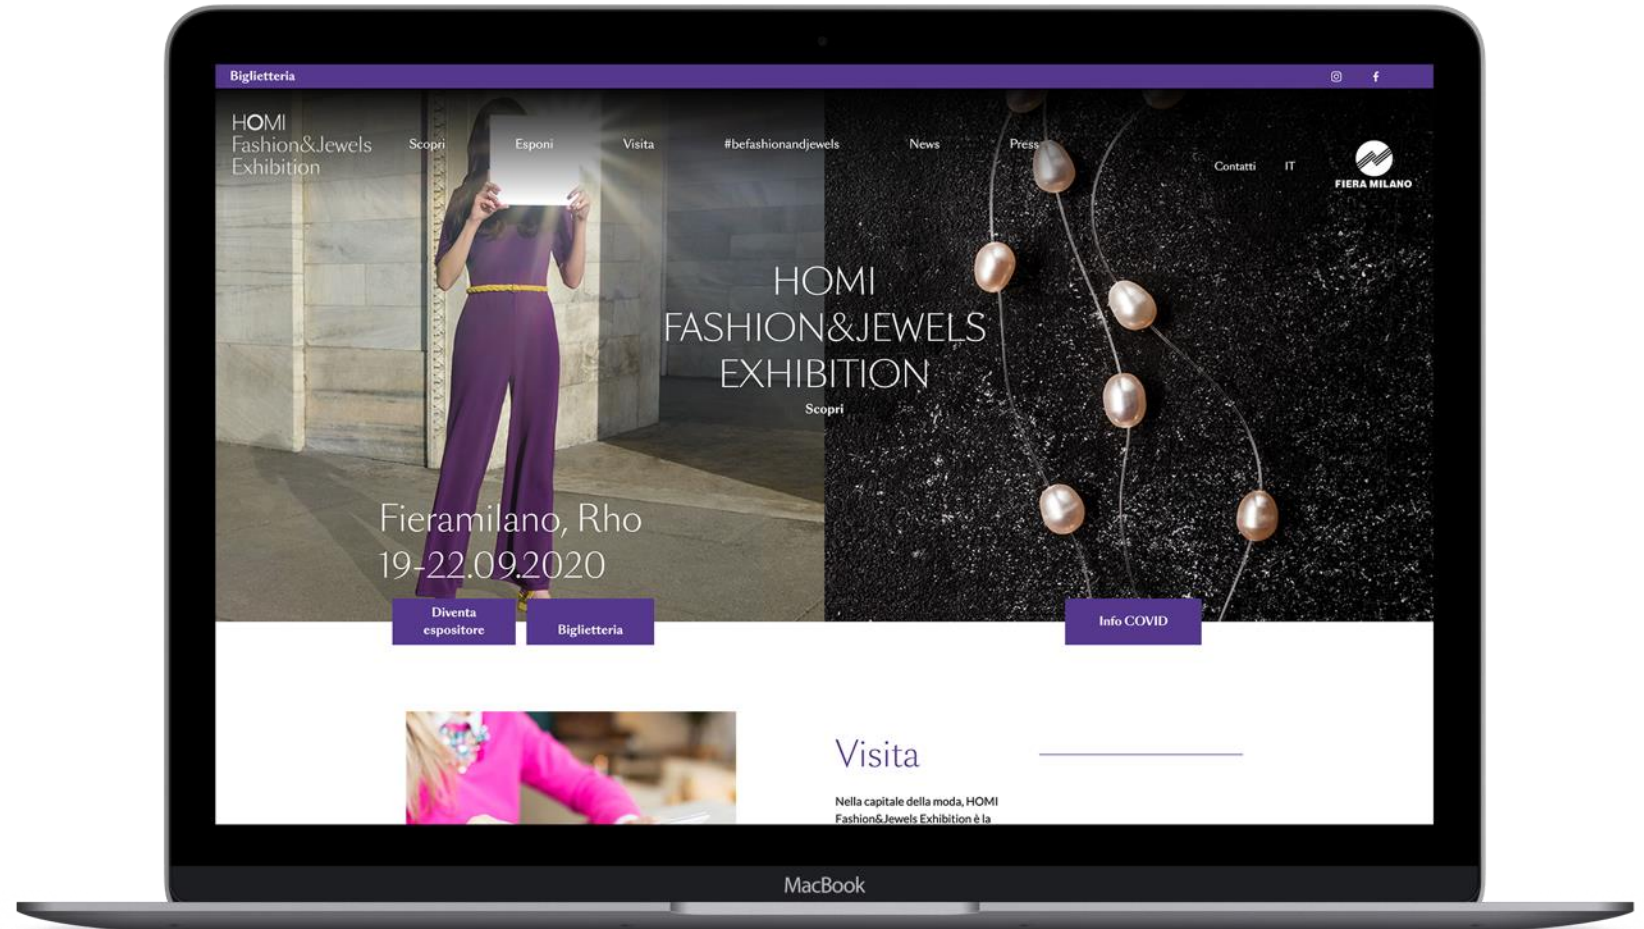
Biglietteria

HOMI Fashion&Jewels Exhibition

Scopri Esponi Visita #befashionandjewels News Press

Contatti IT

FIERA MILANO

HOMI FASHION&JEWELS EXHIBITION

Scopri

Fieramilano, Rho 19-22.09.2020

Diventa espositore

Biglietteria

Info COVID

Visita

Nella capitale della moda, HOMI Fashion&Jewels Exhibition è la

MacBook